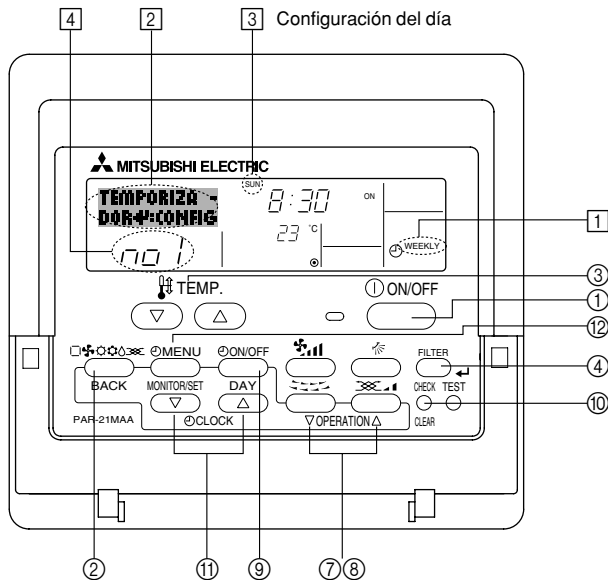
4
2
3 Configuración del día

MITSUBISHI ELECTRIC
SUN
TEMPORIZA -
DOR+:CONFIG
8:30
ON
no 1
23 °C
WEEKLY
1
TEMP.
ON/OFF
3
1
12
MENU
ON/OFF
FILTER
4
BACK
MONITOR/SET
DAY
CHECK
TEST
10
PAR-21MAA
CLOCK
OPERATION
CLEAR
2
11
9
7
8